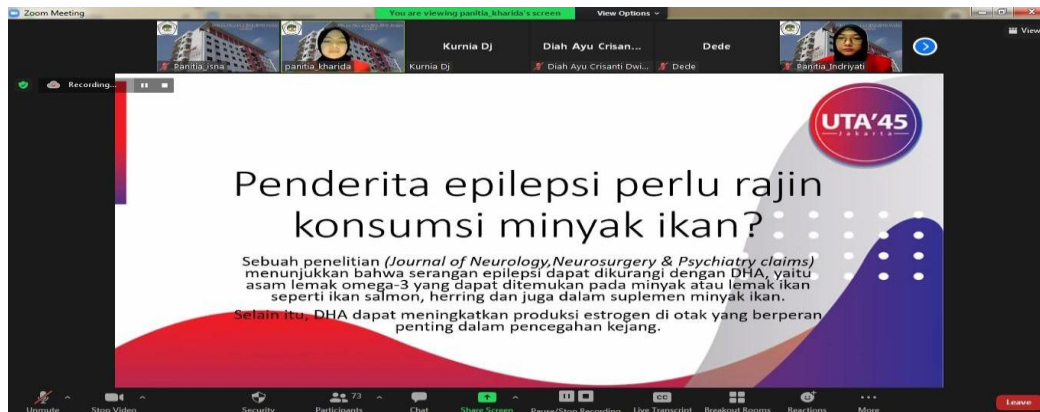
Zoom Meeting

You are viewing panitia_kharida's screen

View Options

View

Panitia_isna

panitia_kharida

Kurnia Dj

Kurnia Dj

Diah Ayu Crisan...

Diah Ayu Crisanti Dwi...

Dede

Dede

Panitia_Indriyati

Recording...

UTA'45
Jakarta

Penderita epilepsi perlu rajin konsumsi minyak ikan?

Sebuah penelitian (Journal of Neurology,Neurosurgery & Psychiatry claims) menunjukkan bahwa serangan epilepsi dapat dikurangi dengan DHA, yaitu asam lemak omega-3 yang dapat ditemukan pada minyak atau lemak ikan seperti ikan salmon, herring dan juga dalam suplemen minyak ikan.

Selain itu, DHA dapat meningkatkan produksi estrogen di otak yang berperan penting dalam pencegahan kejang.

Unmute

Stop Video

Security

73

Participants

Chat

Share Screen

Pause/Stop Recording

CC

Live Transcript

Breakout Rooms

Reactions

More

Leave